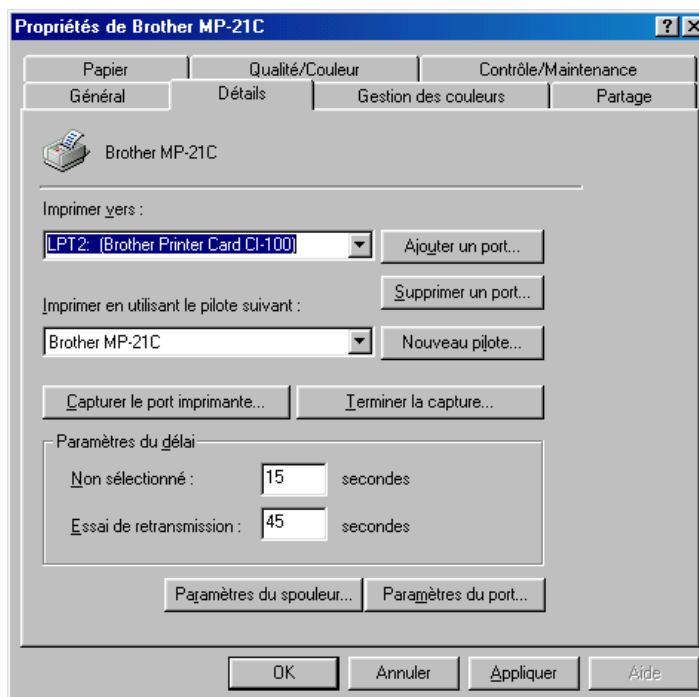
Propriétés de Brother MP-21C

? X

Papier
Qualité/Couleur
Contrôle/Maintenance
Général
Détails
Gestion des couleurs
Partage

Brother MP-21C

Imprimer vers :

LPT2: (Brother Printer Card CI-100)

Ajouter un port...

Supprimer un port...

Imprimer en utilisant le pilote suivant :

Brother MP-21C

Nouveau pilote...

Capturer le port imprimante...

Terminer la capture...

Paramètres du délai

Non sélectionné : 15 secondes

Essai de retransmission : 45 secondes

Paramètres du spouleur...

Paramètres du port...

OK

Annuler

Appliquer

Aide